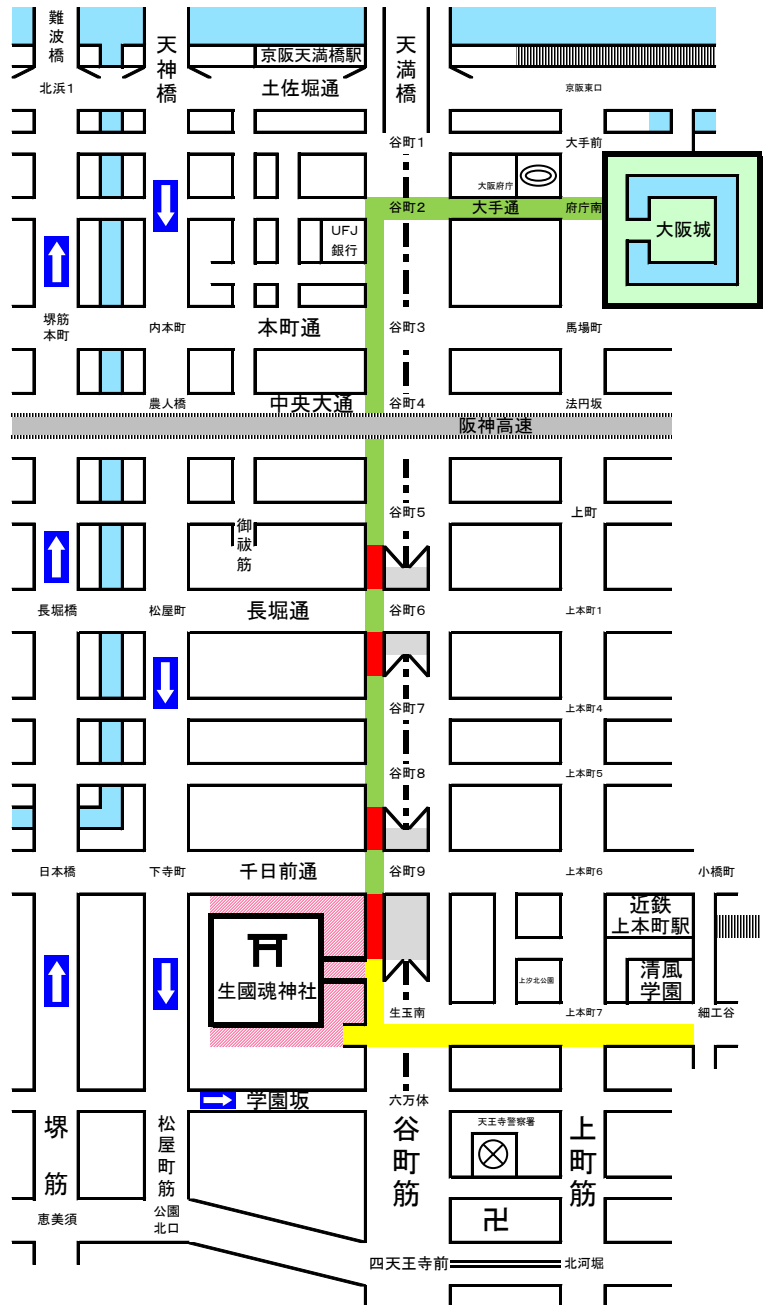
難波橋
天神橋
京阪天満橋駅
天満橋
北浜1
土佐堀通
京阪東口
谷町1
大手前
大阪府庁
谷町2
大手通
府庁南
大阪城
UFJ銀行
堺筋本町
内本町
本町通
谷町3
馬場町
農人橋
中央大通
谷町4
法円坂
阪神高速
谷町5
上町
御祓筋
長堀橋
松屋町
長堀通
谷町6
上本町1
谷町7
上本町4
谷町8
上本町5
日本橋
下寺町
千日前通
谷町9
上本町6
小橋町
近鉄上本町駅
生國魂神社
清風学園
上汐北公園
生玉南
上本町7
細工谷
学園坂
六万体
堺筋
松屋町筋
谷町筋
天王寺警察署
上町筋
恵美須
公園北口
卍
四天王寺前
北河堀